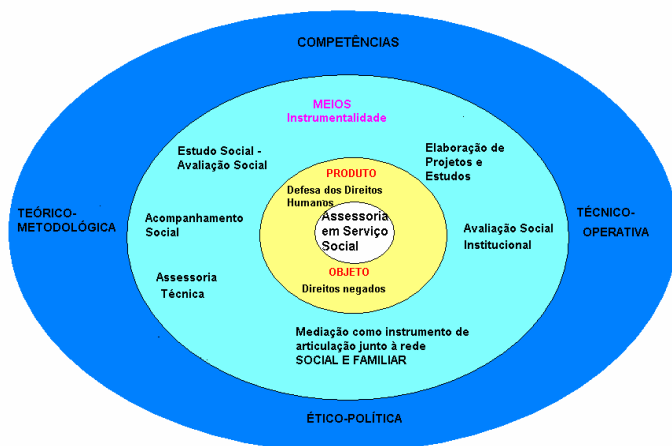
COMPETÊNCIAS

MEIOS
Instrumentalidade

Estudo Social - Avaliação Social

Elaboração de Projetos e Estudos

TEÓRICO-METODOLÓGICA

Acompanhamento Social

PRODUTO
Defesa dos Direitos Humanos

Assessoria em Serviço Social

OBJETO
Direitos negados

Avaliação Social Institucional

TÉCNICO-OPERATIVA

Assessoria Técnica

Mediação como instrumento de articulação junto à rede SOCIAL E FAMILIAR

ÉTICO-POLÍTICA